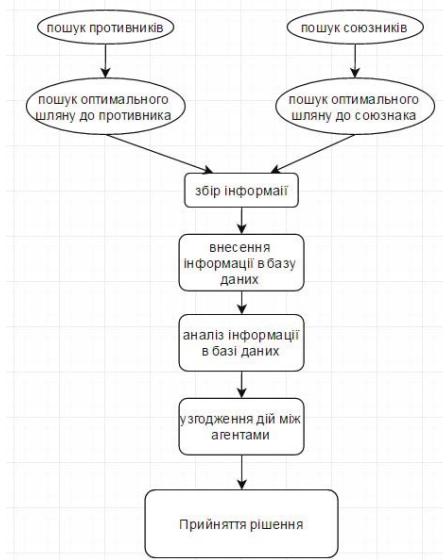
пошук противників

пошук союзників

пошук оптимального шляну до противника

пошук оптимального шляну до союзнака

збір інформаії

внесення інформації в базу даних

аналіз інформації в базі даних

узгодження дій між агентами

Прийняття рішення